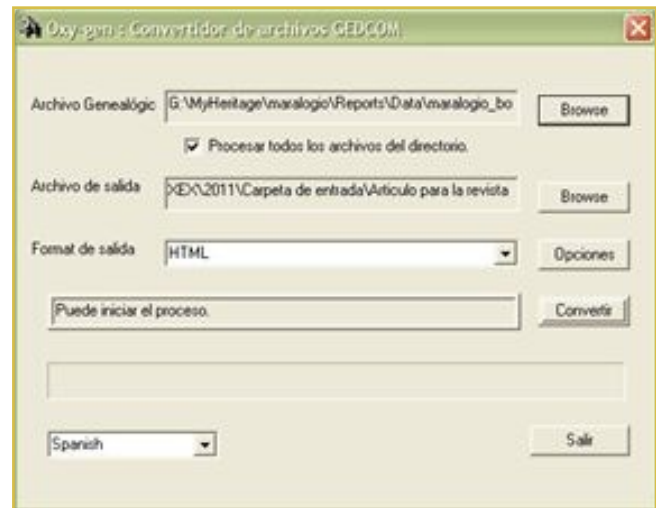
Oxy-gen : Convertidor de archivos GEDCOM

Archivo Genealógic G:\MyHeritage\maralogio\Reports\Data\maralogio_bo Browse

Procesar todos los archivos del directorio.

Archivo de salida XEX\2011\Carpeta de entrada\Articulo para la revista Browse

Format de salida HTML Opciones

Puede iniciar el proceso. Convertir

Spanish Salir